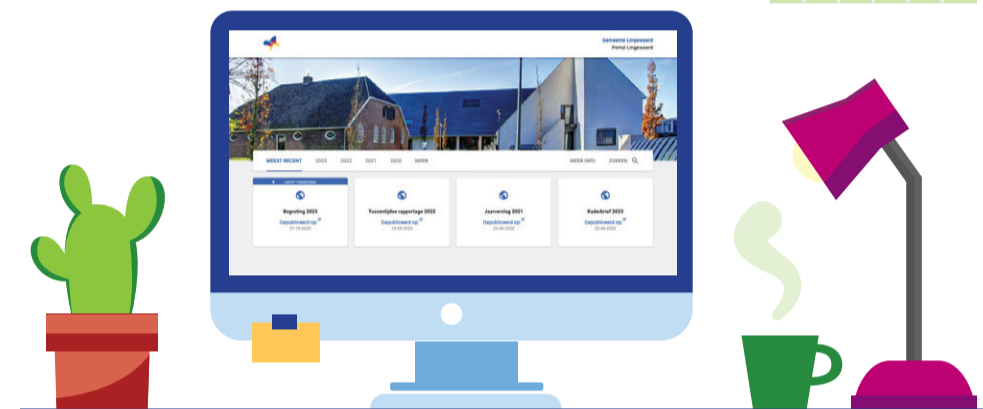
Gemeente Lingewaard
Portal Lingewaard

MEEST RECENT 2023 2022 2021 2020 MEER

MEER INFO ZOEKEN

LAATST TOEGEVOEGD

Begroting 2023
Gepubliceerd op
07-10-2022

Tussentijdse rapportage 2022
Gepubliceerd op
14-06-2022

Jaarverslag 2021
Gepubliceerd op
20-05-2022

Kaderbrief 2023
Gepubliceerd op
20-05-2022